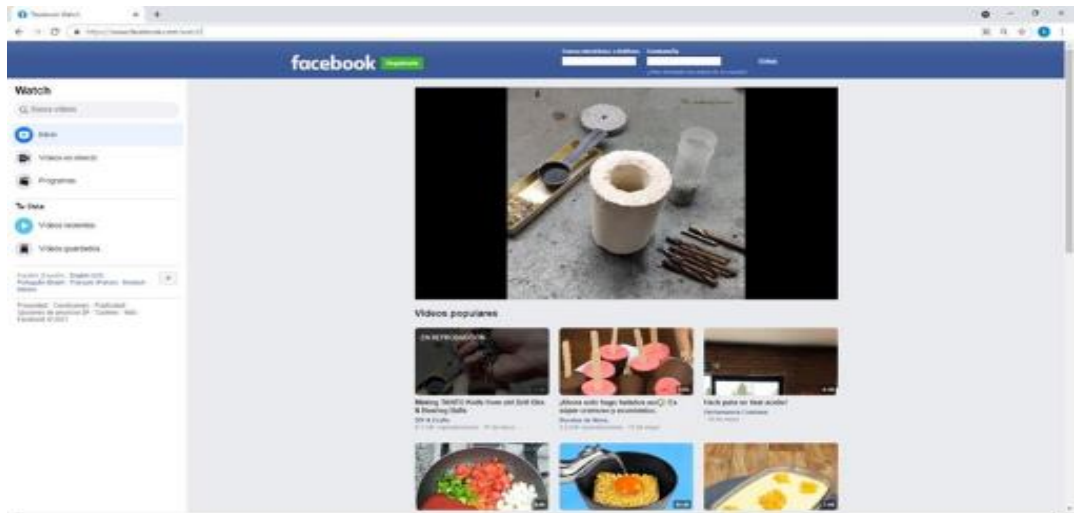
Facebook Watch

facebook Regístrate

Correo electrónico o teléfono Contraseña

Entrar

Watch

Buscar videos

Inicio

Videos en directo

Programas

Tu lista

Videos recientes

Videos guardados

Videos populares

EN REPRODUCCIÓN

Making TANTO Knife from old Drill Bits & Bearing Balls

¡Ahora solo hago helados así! Es súper cremoso y económico.

Hack para no tirar aceite!